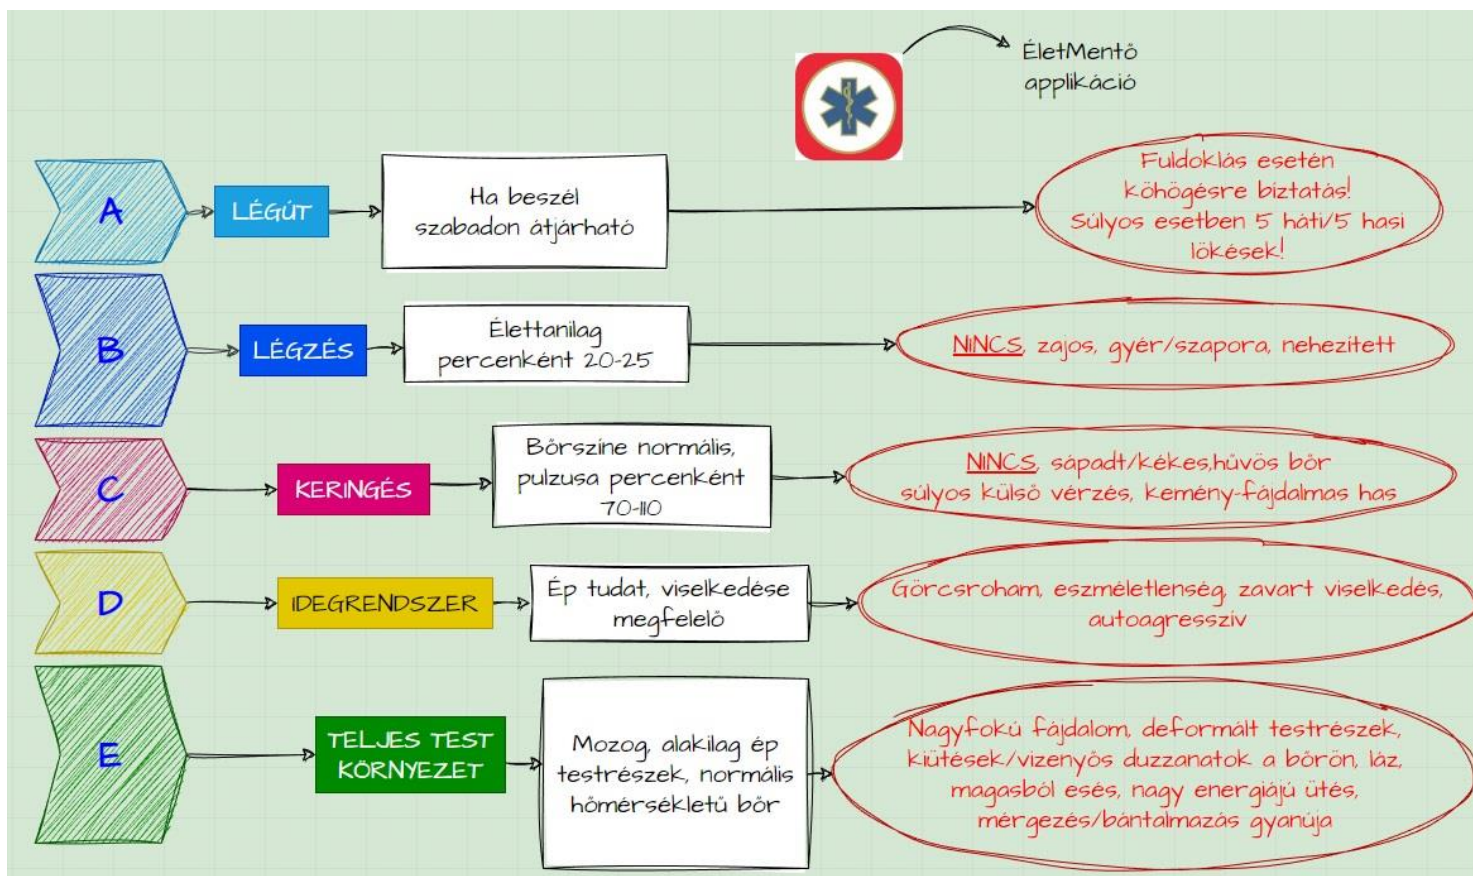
ÉletMentő applikáció

A

LÉGÚT

Ha beszél szabadon átjárható

Fuldoklás esetén köhögésre biztatás! Súlyos esetben 5 háti/5 hasi lökések!

B

LÉGZÉS

Élettanilag percenként 20-25

NINCS, zajos, gyér/szapora, nehezített

C

KERINGÉS

Bőrszine normális, pulzusa percenként 70-110

NINCS, sápadt/kékes,hűvös bőr súlyos külső vérzés, kemény-fájdalmas has

D

IDEGRENDSZER

Ép tudat, viselkedése megfelelő

Görcsroham, eszméletlenség, zavart viselkedés, autoagresszív

E

TELJES TEST KÖRNYEZET

Mozog, alakilag ép testrészek, normális hőmérsékletű bőr

Nagyfokú fájdalom, deformált testrészek, kiütések/vizenyős duzzanatok a bőrön, láz, magasból esés, nagy energiájú ütés, mérgezés/bántalmazás gyanúja